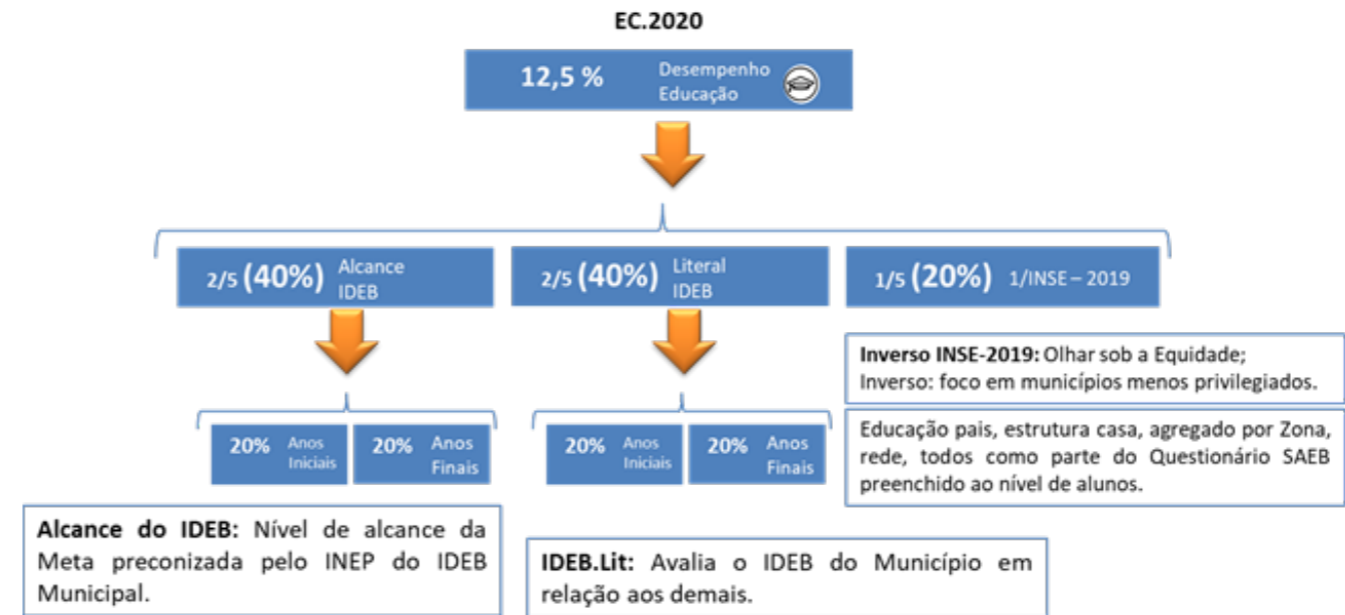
EC.2020

12,5 % Desempenho Educação

2/5 (40%) Alcance IDEB

2/5 (40%) Literal IDEB

1/5 (20%) 1/INSE – 2019

20% Anos Iniciais

20% Anos Finais

20% Anos Iniciais

20% Anos Finais

**Inverso INSE-2019:** Olhar sob a Equidade; Inverso: foco em municípios menos privilegiados.

Educação pais, estrutura casa, agregado por Zona, rede, todos como parte do Questionário SAEB preenchido ao nível de alunos.

**Alcance do IDEB:** Nível de alcance da Meta preconizada pelo INEP do IDEB Municipal.

**IDEB.Lit:** Avalia o IDEB do Município em relação aos demais.